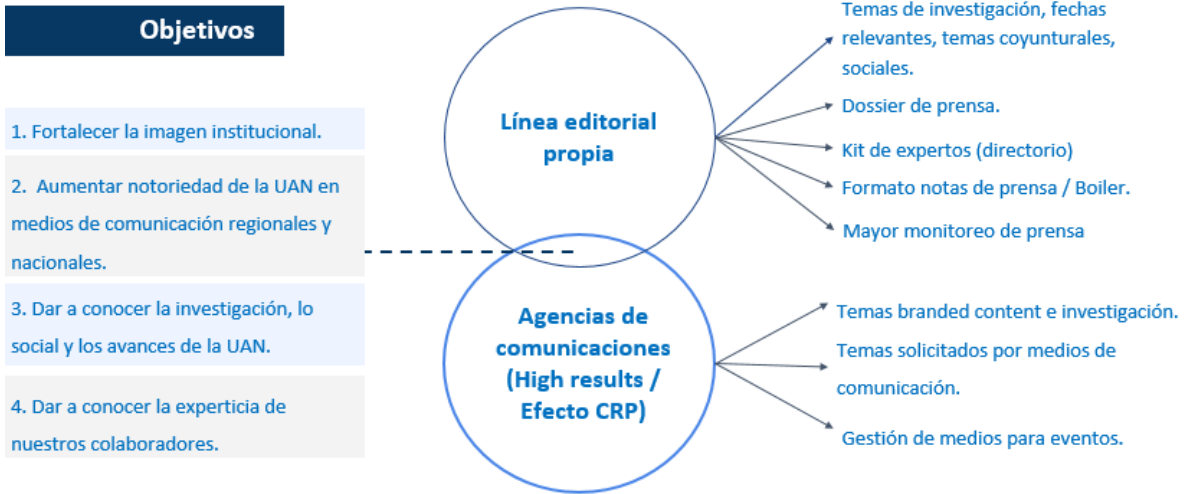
Objetivos

1. Fortalecer la imagen institucional.

2. Aumentar notoriedad de la UAN en medios de comunicación regionales y nacionales.

3. Dar a conocer la investigación, lo social y los avances de la UAN.

4. Dar a conocer la experticia de nuestros colaboradores.

Línea editorial propia

Temas de investigación, fechas relevantes, temas coyunturales, sociales.

Dossier de prensa.

Kit de expertos (directorio)

Formato notas de prensa / Boiler.

Mayor monitoreo de prensa

Agencias de comunicaciones (High results / Efecto CRP)

Temas branded content e investigación.

Temas solicitados por medios de comunicación.

Gestión de medios para eventos.